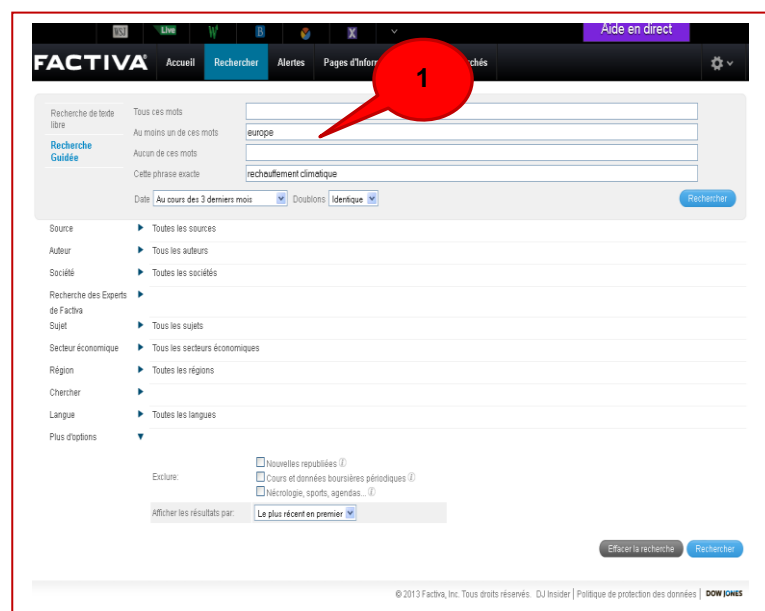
WSJ Live W B X

Aide en direct

FACTIVA Accueil Rechercher Alertes Pages d'Infor 1 chés

Recherche de texte libre

Recherche Guidée

Tous ces mots

Au moins un de ces mots europe

Aucun de ces mots

Cette phrase exacte rechauffement climatique

Date Au cours des 3 derniers mois Doublons Identique

Rechercher

Source Toutes les sources

Auteur Toutes les auteurs

Société Toutes les sociétés

Recherche des Experts de Factiva

Sujet Tous les sujets

Secteur économique Tous les secteurs économiques

Région Toutes les régions

Chercher

Langue Toutes les langues

Plus d'options

Exclure: Nouvelles republiées
Cours et données boursières périodiques
Nécrologie, sports, agendas...

Afficher les résultats par: Le plus récent en premier

Effacer la recherche Rechercher

© 2013 Factiva, Inc. Tous droits réservés. DJ Insider | Politique de protection des données | DOW JONES